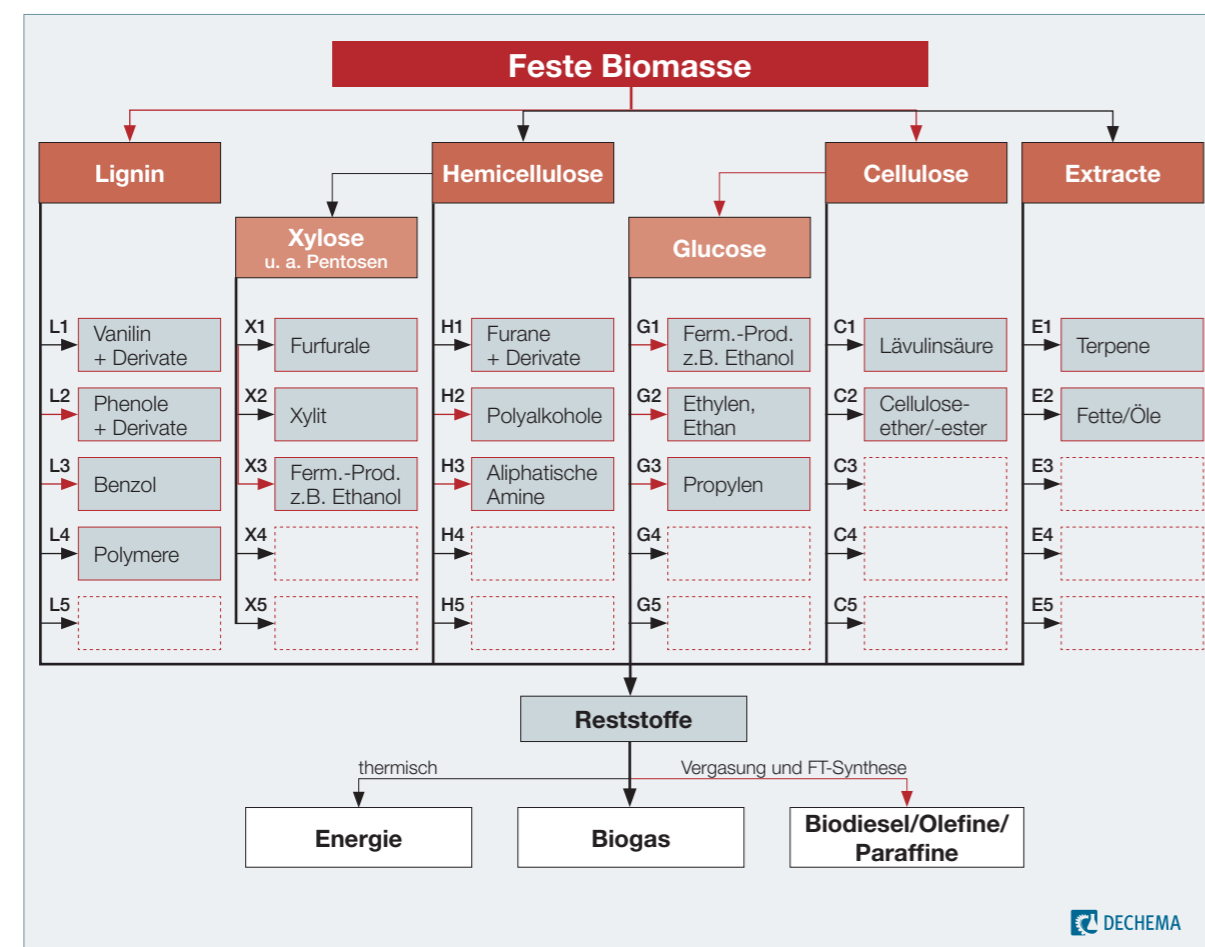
Feste Biomasse

Lignin

Hemicellulose

Cellulose

Extracte

Xylose
u. a. Pentosen

Glucose

L1 Vanilin + Derivate
L2 Phenole + Derivate
L3 Benzol
L4 Polymere
L5

X1 Furfurale
X2 Xylit
X3 Ferm.-Prod. z.B. Ethanol
X4
X5

H1 Furane + Derivate
H2 Polyalkohole
H3 Aliphatische Amine
H4
H5

G1 Ferm.-Prod. z.B. Ethanol
G2 Ethylen, Ethan
G3 Propylen
G4
G5

C1 Lävulinsäure
C2 Celluloseether/-ester
C3
C4
C5

E1 Terpene
E2 Fette/Öle
E3
E4
E5

Reststoffe

thermisch

Vergasung und FT-Synthese

Energie

Biogas

Biodiesel/Olefine/ Paraffine

DECHEMA